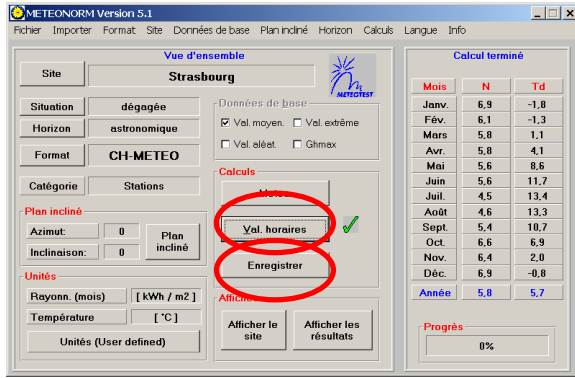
METEONORM Version 5.1

Fichier Importer Format Site Données de base Plan incliné Horizon Calculs Langue Info

Vue d'ensemble

Site Strasbourg

METEOTEST

Situation dégagée

Horizon astronomique

Format CH-METEO

Catégorie Stations

Données de base

☑ Val. moyen. ☐ Val. extrême

☐ Val. aléat. ☐ Ghmax

Plan incliné

Azimut: 0

Inclinaison: 0

Plan incliné

Calculs

Mo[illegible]

Val. horaires

Enregistrer

Unités

Rayonn. (mois) [ kWh / m2 ]

Température [ °C ]

Unités (User defined)

Affich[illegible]

Afficher le site

Afficher les résultats

Calcul terminé

| Mois | N | Td |
|---|---|---|
| Janv. | 6,9 | -1,8 |
| Fév. | 6,1 | -1,3 |
| Mars | 5,8 | 1,1 |
| Avr. | 5,8 | 4,1 |
| Mai | 5,6 | 8,6 |
| Juin | 5,6 | 11,7 |
| Juil. | 4,5 | 13,4 |
| Août | 4,6 | 13,3 |
| Sept. | 5,4 | 10,7 |
| Oct. | 6,6 | 6,9 |
| Nov. | 6,4 | 2,0 |
| Déc. | 6,9 | -0,8 |
| Année | 5,8 | 5,7 |

Progrès

0%